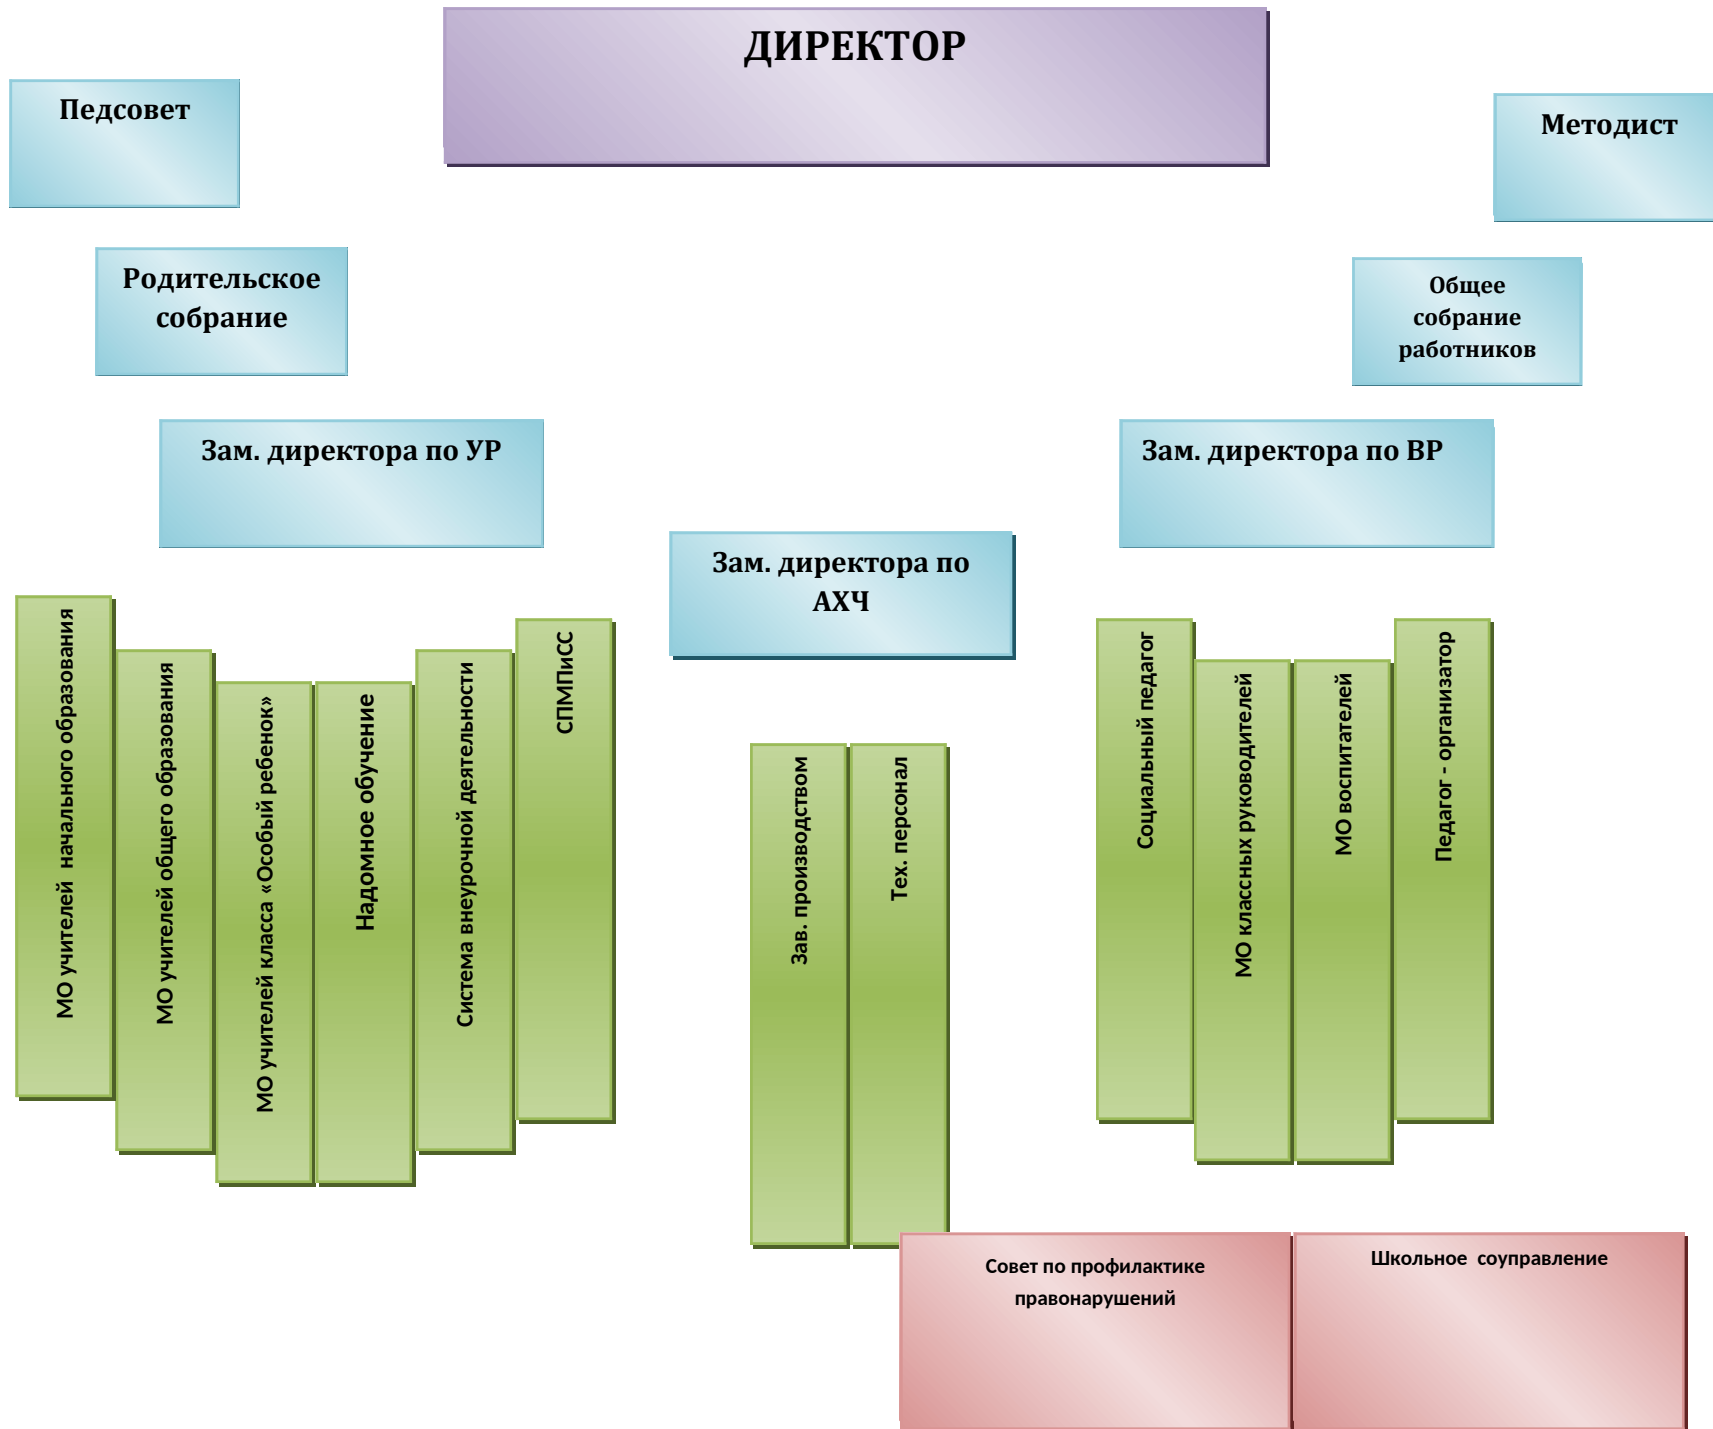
ДИРЕКТОР

Педсовет

Методист

Родительское собрание

Общее собрание работников

Зам. директора по УР

Зам. директора по ВР

Зам. директора по АХЧ

МО учителей начального образования

МО учителей общего образования

МО учителей класса «Особый ребенок»

Надомное обучение

Система внеурочной деятельности

СПМПиСС

Зав. производством

Тех. персонал

Социальный педагог

МО классных руководителей

МО воспитателей

Педагог - организатор

Совет по профилактике правонарушений

Школьное соуправление